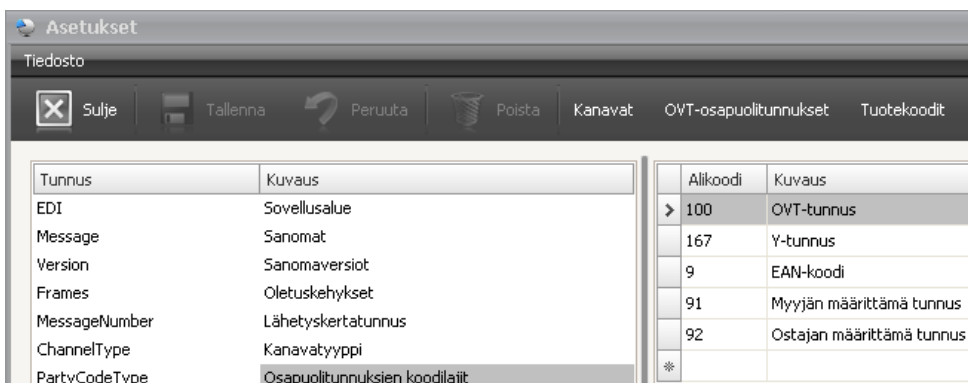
Asetukset

Tiedosto

Sulje Tallenna Peruuta Poista Kanavat OVT-osapuolitunnukset Tuotekoodit

| Tunnus | Kuvaus |
|---|---|
| EDI | Sovellusalue |
| Message | Sanomat |
| Version | Sanomaversiot |
| Frames | Oletuskehykset |
| MessageNumber | Lähetyskertatunnus |
| ChannelType | Kanavatyyppi |
| PartyCodeType | Osapuolitunnuksien koodilajit |

| Alikoodi | Kuvaus |
|---|---|
| 100 | OVT-tunnus |
| 167 | Y-tunnus |
| 9 | EAN-koodi |
| 91 | Myyjän määrittämä tunnus |
| 92 | Ostajan määrittämä tunnus |
| | |